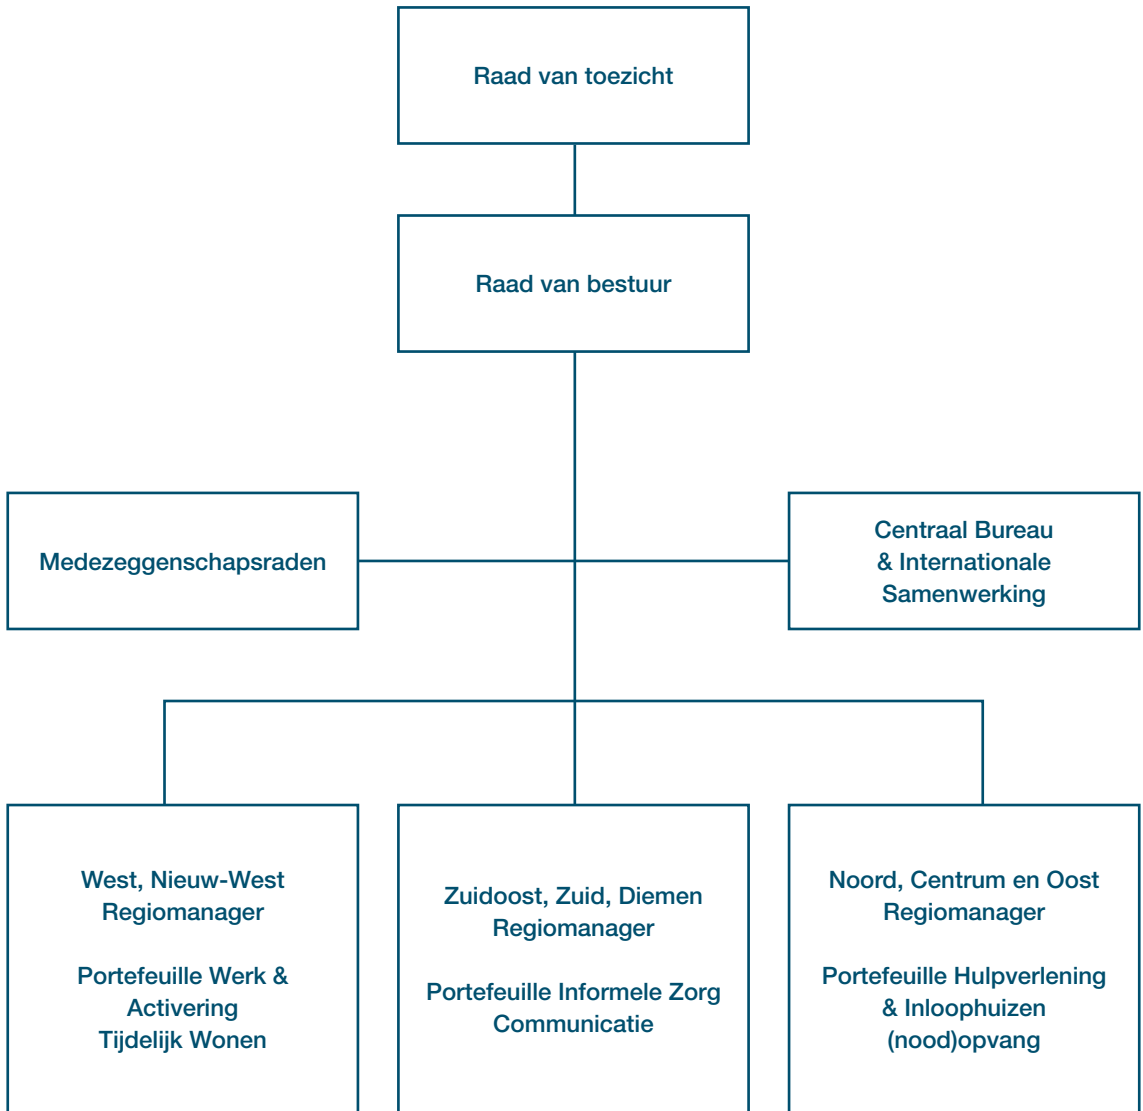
Raad van toezicht

Raad van bestuur

Medezeggenschapsraden

Centraal Bureau & Internationale Samenwerking

West, Nieuw-West Regiomanager

Portefeuille Werk & Activering Tijdelijk Wonen

Zuidoost, Zuid, Diemen Regiomanager

Portefeuille Informele Zorg Communicatie

Noord, Centrum en Oost Regiomanager

Portefeuille Hulpverlening & Inloophuizen (nood)opvang